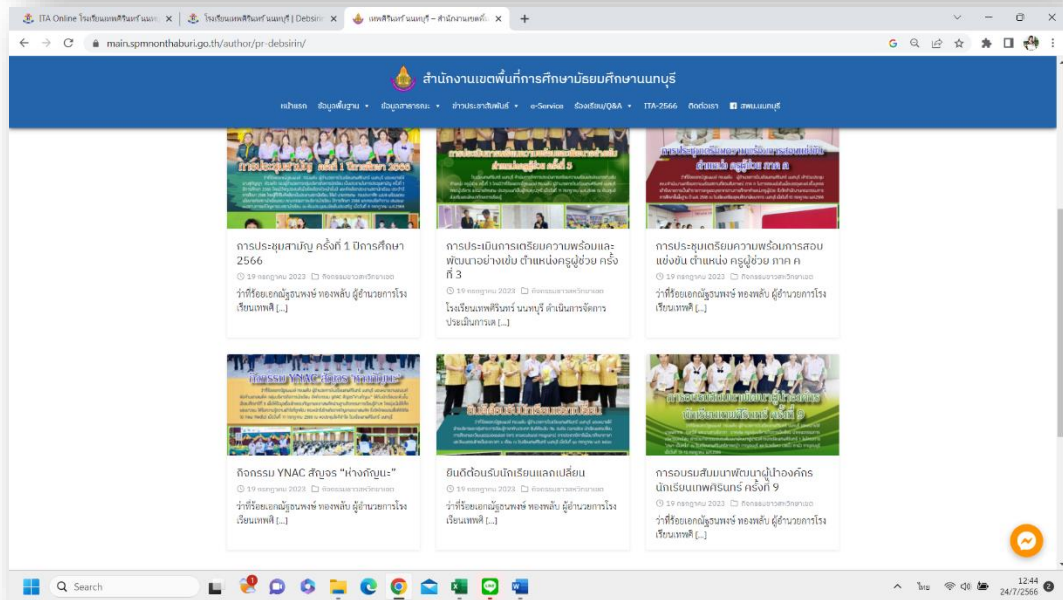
ITA Online โรงเรียนเทพศิรินทร์นนท | โรงเรียนเทพศิรินทร์นนทบุรี | Debsin | เทพศิรินทร์นนทบุรี – สำนักงานเขตพื้

main.spmnonthaburi.go.th/author/pr-debsirin/

สำนักงานเขตพื้นที่การศึกษามัธยมศึกษานนทบุรี

หน้าแรก ข้อมูลพื้นฐาน ข้อมูลสาธารณะ ข่าวประชาสัมพันธ์ e-Service ร้องเรียน/Q&A ITA-2566 ติดต่อเรา สพม.นนทบุรี

การประชุมสามัญ ครั้งที่ 1 ปีการศึกษา 2566
19 กรกฎาคม 2023 กิจกรรมข่าวสารวิทยาเขต
ว่าที่ร้อยเอกณัฐธนพงษ์ ทองพลับ ผู้อำนวยการโรงเรียนเทพศิ [...]

การประเมินการเตรียมความพร้อมและพัฒนาอย่างเข้ม ตำแหน่งครูผู้ช่วย ครั้งที่ 3
19 กรกฎาคม 2023 กิจกรรมข่าวสารวิทยาเขต
โรงเรียนเทพศิรินทร์ นนทบุรี ดำเนินการจัดการประเมินการเต [...]

การประชุมเตรียมความพร้อมการสอบแข่งขัน ตำแหน่ง ครูผู้ช่วย ภาค ค
19 กรกฎาคม 2023 กิจกรรมข่าวสารวิทยาเขต
ว่าที่ร้อยเอกณัฐธนพงษ์ ทองพลับ ผู้อำนวยการโรงเรียนเทพศิ [...]

กิจกรรม YNAC สัญจร "ห่างกัญชา"
19 กรกฎาคม 2023 กิจกรรมข่าวสารวิทยาเขต
ว่าที่ร้อยเอกณัฐธนพงษ์ ทองพลับ ผู้อำนวยการโรงเรียนเทพศิ [...]

ยินดีต้อนรับนักเรียนแลกเปลี่ยน
19 กรกฎาคม 2023 กิจกรรมข่าวสารวิทยาเขต
ว่าที่ร้อยเอกณัฐธนพงษ์ ทองพลับ ผู้อำนวยการโรงเรียนเทพศิ [...]

การอบรมสัมมนาพัฒนาผู้นำองค์กรนักเรียนเทพศิรินทร์ ครั้งที่ 9
19 กรกฎาคม 2023 กิจกรรมข่าวสารวิทยาเขต
ว่าที่ร้อยเอกณัฐธนพงษ์ ทองพลับ ผู้อำนวยการโรงเรียนเทพศิ [...]

Search
ไทย 12:44 24/7/2566